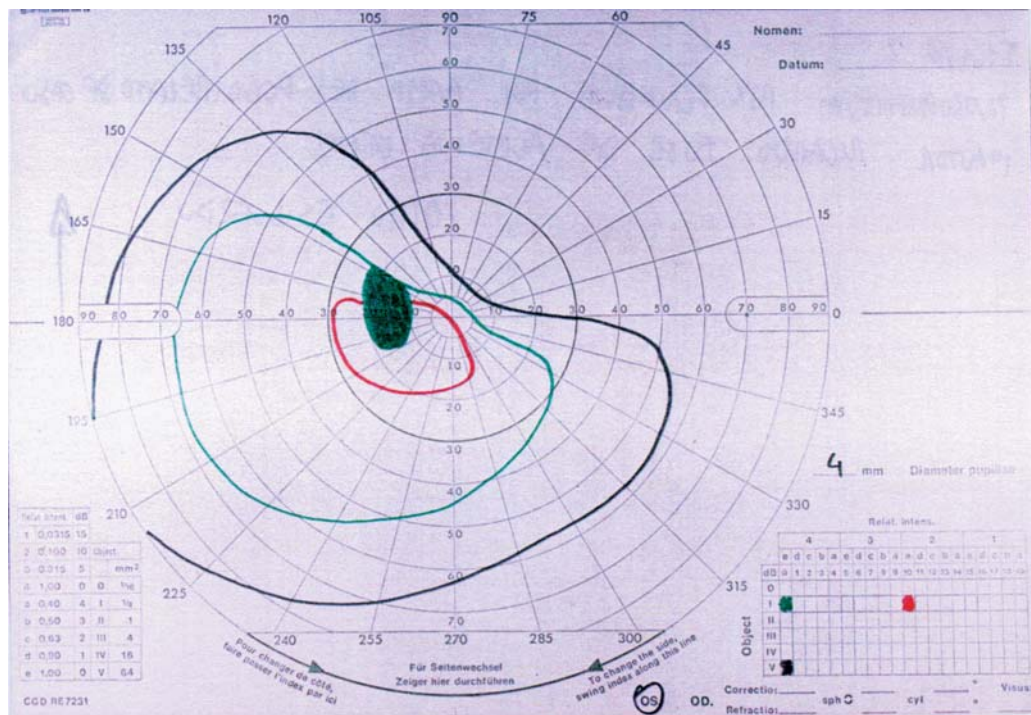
120 105 90 75 60
135 45
150 30
165 15
180 0
195 345
210 330
225 315
240 255 270 285 300

70 60 50 40 30 20 10 10 20 30 40 50 60 70

90 80 70 60 50 40 30 10 20 30 40 50 60 70 80 90

Nomen:
Datum:

4 mm Diameter pupillae

| | | dB | | |
|---|---|---|---|---|
| 1 | 0,0315 | 15 | | |
| 2 | 0,100 | 10 | Obj. | |
| 3 | 0,315 | 5 | | mm² |
| a | 1,00 | 0 | 0 | 1/16 |
| b | 0,40 | 4 | I | 1/4 |
| c | 0,50 | 3 | II | 1 |
| d | 0,63 | 2 | III | 4 |
| e | 0,80 | 1 | IV | 16 |
| e | 1,00 | 0 | V | 64 |

CGD RE7231

Relat. intens.
4 3 2 1
e d c b a e d c b a e d c b a e d c b a
dB 0 1 2 3 4 5 6 7 8 9 10 11 12 13 14 15 16 17 18 19

Object
0
I
II
III
IV
V

Pour changer de côté, faire passer l'index par ici
Für Seitenwechsel Zeiger hier durchführen
To change the side, swing index along this line

OS OD.
Correctio: sph cyl Visus
Refractio: